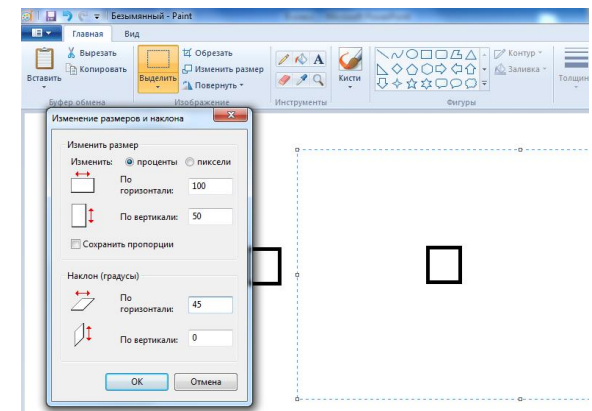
Безымянный - Paint

Главная
Вид

Вырезать
Копировать
Вставить
Буфер обмена

Выделить
Обрезать
Изменить размер
Повернуть
Изображение

Инструменты

Кисти

Фигуры
Контур
Заливка

Толщина

Изменение размеров и наклона

Изменить размер
Изменить: проценты пиксели
По горизонтали: 100
По вертикали: 50
Сохранить пропорции

Наклон (градусы)
По горизонтали: 45
По вертикали: 0

ОК
Отмена